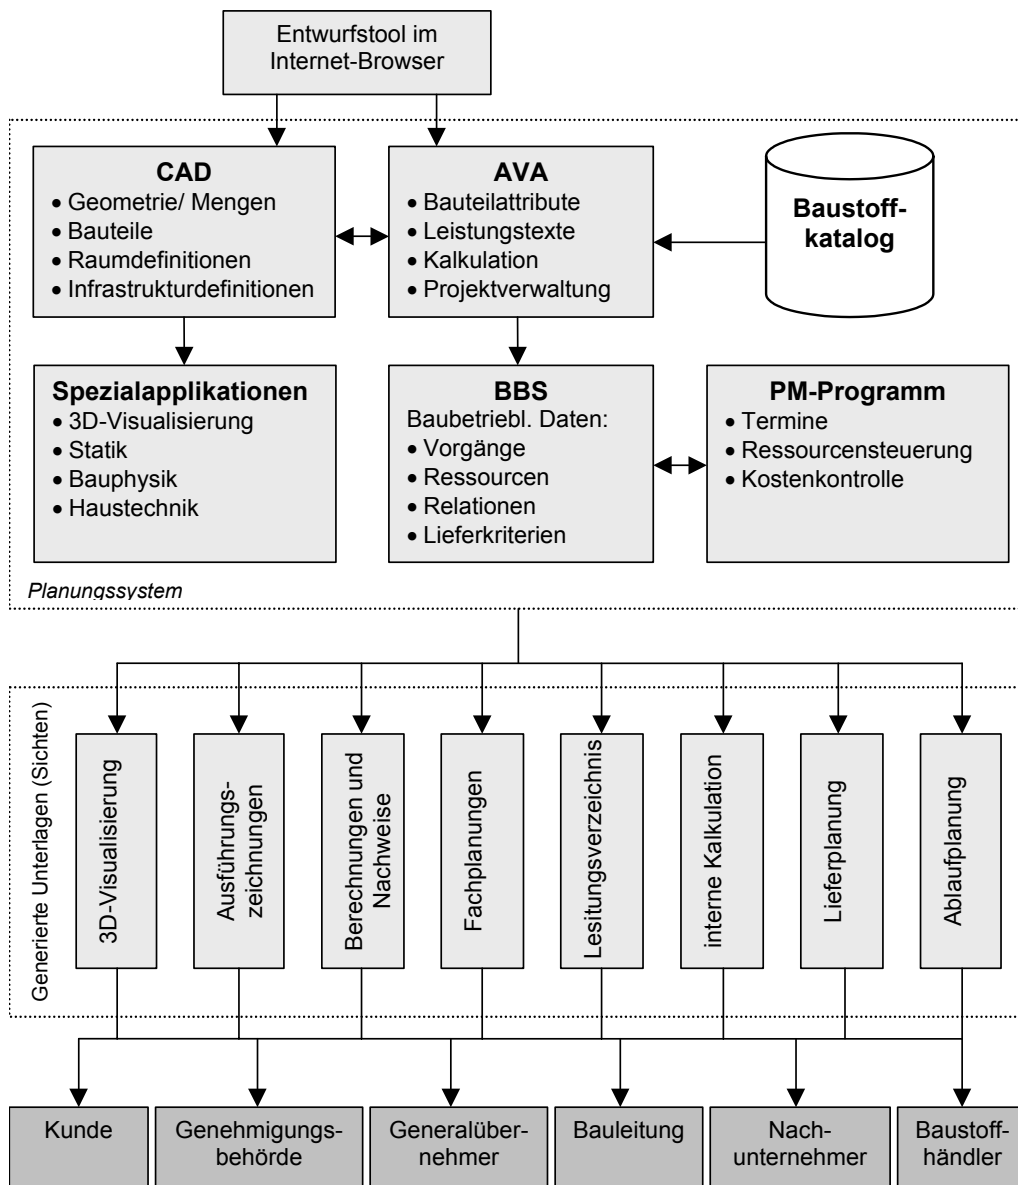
Entwurfstool im Internet-Browser

**CAD**
• Geometrie/ Mengen
• Bauteile
• Raumdefinitionen
• Infrastrukturdefinitionen

**AVA**
• Bauteilattribute
• Leistungstexte
• Kalkulation
• Projektverwaltung

**Baustoffkatalog**

**Spezialapplikationen**
• 3D-Visualisierung
• Statik
• Bauphysik
• Haustechnik

**BBS**
Baubetriebl. Daten:
• Vorgänge
• Ressourcen
• Relationen
• Lieferkriterien

**PM-Programm**
• Termine
• Ressourcensteuerung
• Kostenkontrolle

Planungssystem

Generierte Unterlagen (Sichten)

3D-Visualisierung

Ausführungszeichnungen

Berechnungen und Nachweise

Fachplanungen

Lesitungsverzeichnis

interne Kalkulation

Lieferplanung

Ablaufplanung

Kunde

Genehmigungsbehörde

Generalübernehmer

Bauleitung

Nachunternehmer

Baustoffhändler